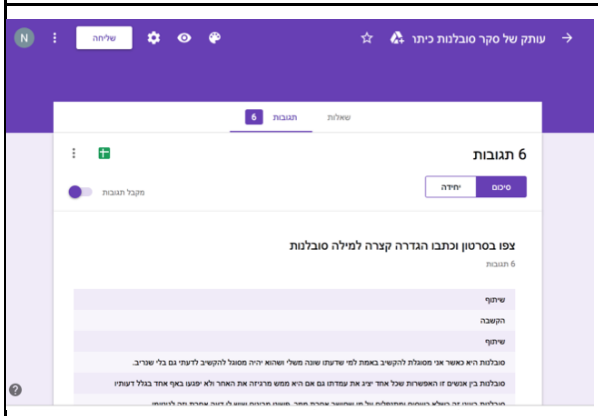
עותק של סקר סובלנות כיתו

שליחה

N

שאלות

תגובות 6

6 תגובות

סיכום

יחידה

מקבל תגובות

צפו בסרטון וכתבו הגדרה קצרה למילה סובלנות

6 תגובות

שיתוף

הקשבה

שיתוף

סובלנות היא כאשר אני מסוגלת להקשיב באמת למי שדעתו שונה משלי ושהוא יהיה מסוגל להקשיב לדעתי גם בלי שנריב.

סובלנות בין אנשים זו האפשרות שכל אחד יציג את עמדתו גם אם היא ממש מרגיזה את האחר ולא יפגעו באף אחד בגלל דעותיו

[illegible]